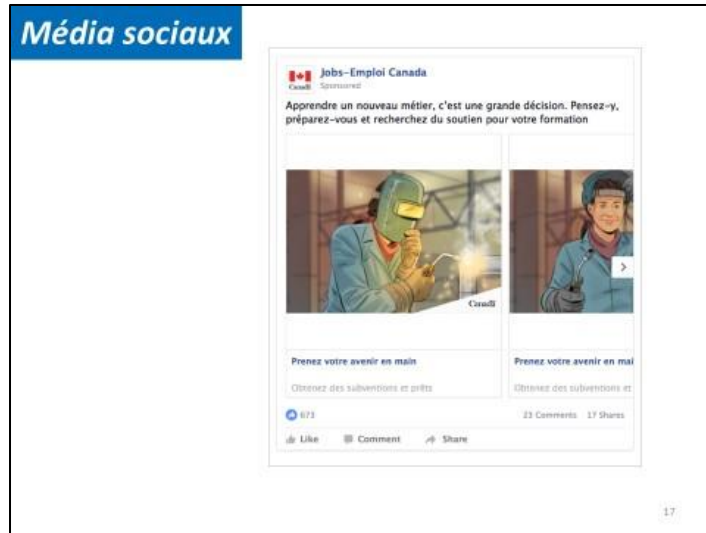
Média sociaux

Canadä

Jobs–Emploi Canada
Sponsored

Apprendre un nouveau métier, c'est une grande décision. Pensez-y, préparez-vous et recherchez du soutien pour votre formation

Canadä

Prenez votre avenir en main

Obtenez des subventions et prêts

Prenez votre avenir en mai

Obtenez des subventions et

673

23 Comments 17 Shares

Like Comment Share

17